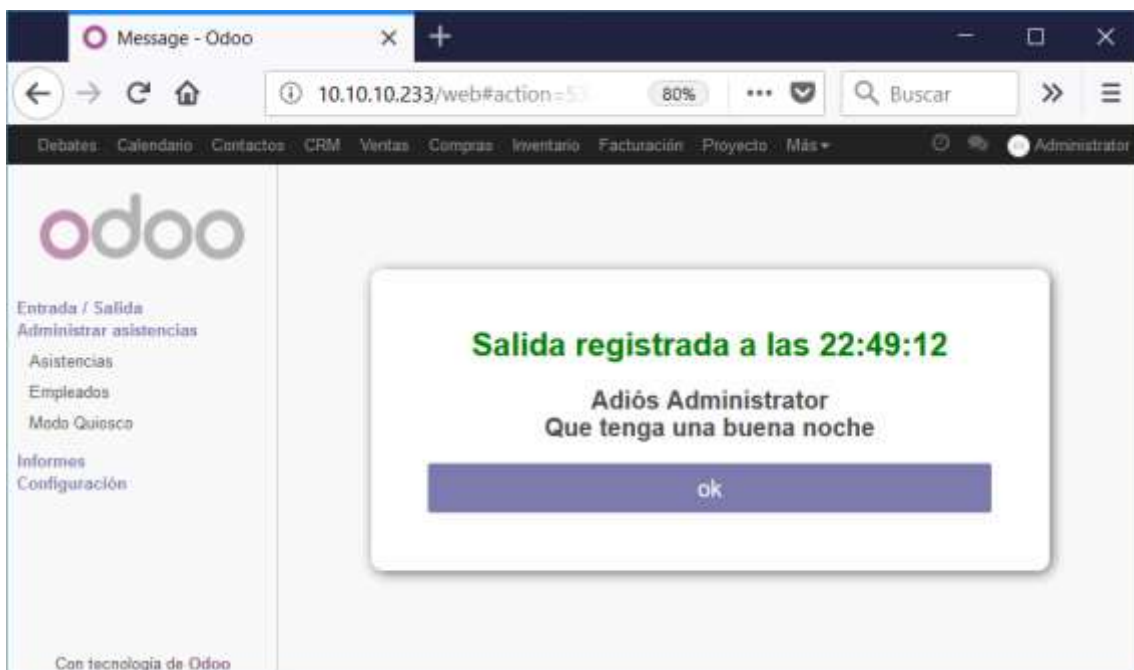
Message - Odoo

10.10.10.233/web#action=5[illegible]

80%

Buscar

Debates Calendario Contactos CRM Ventas Compras Inventario Facturación Proyecto Más

Administrator

odoo

Entrada / Salida
Administrar asistencias
Asistencias
Empleados
Modo Quiosco
Informes
Configuración

Salida registrada a las 22:49:12

Adiós Administrator
Que tenga una buena noche

ok

Con tecnología de Odoo